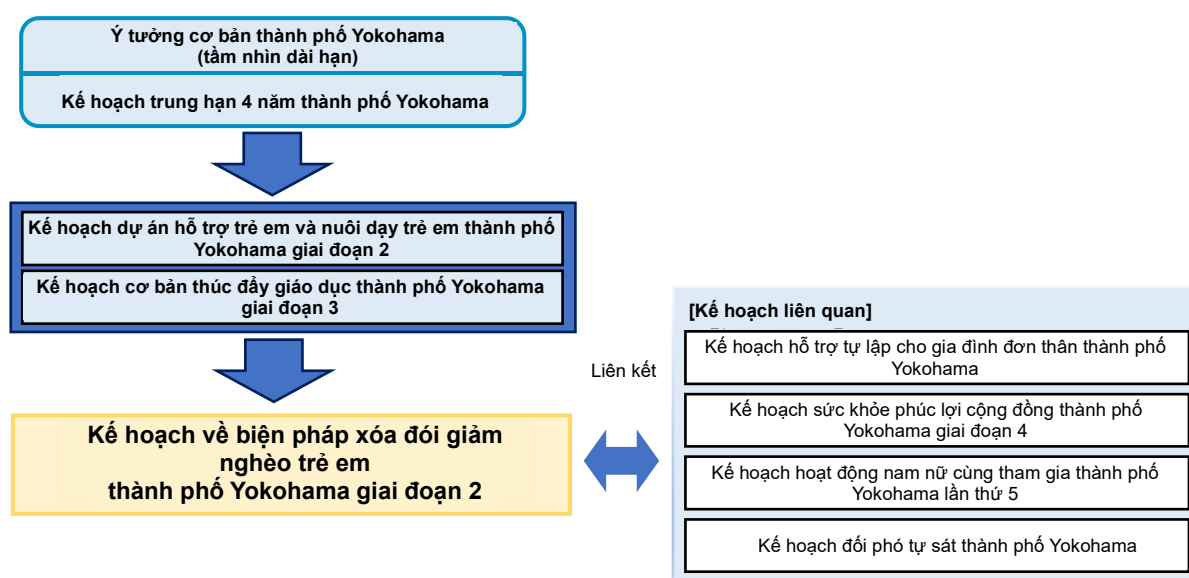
Ý tưởng cơ bản thành phố Yokohama
(tầm nhìn dài hạn)

Kế hoạch trung hạn 4 năm thành phố Yokohama

Kế hoạch dự án hỗ trợ trẻ em và nuôi dạy trẻ em thành phố Yokohama giai đoạn 2

Kế hoạch cơ bản thúc đẩy giáo dục thành phố Yokohama giai đoạn 3

Kế hoạch về biện pháp xóa đói giảm nghèo trẻ em thành phố Yokohama giai đoạn 2

Liên kết

[Kế hoạch liên quan]

Kế hoạch hỗ trợ tự lập cho gia đình đơn thân thành phố Yokohama

Kế hoạch sức khỏe phúc lợi cộng đồng thành phố Yokohama giai đoạn 4

Kế hoạch hoạt động nam nữ cùng tham gia thành phố Yokohama lần thứ 5

Kế hoạch đối phó tự sát thành phố Yokohama